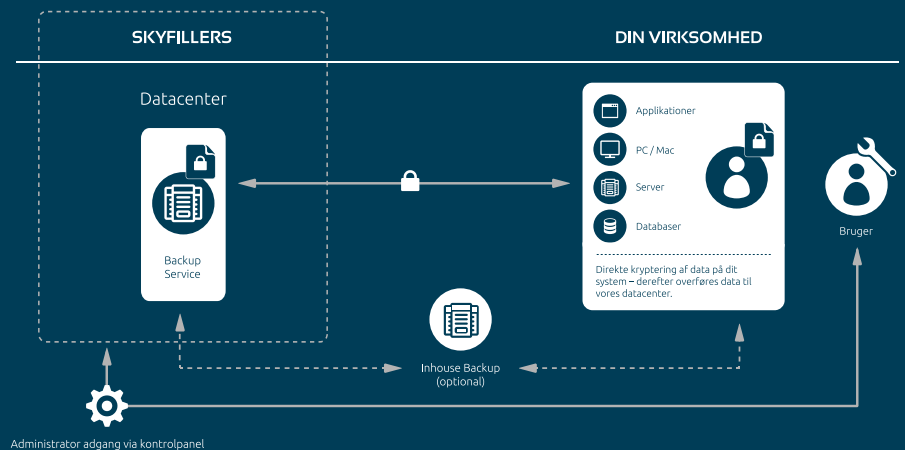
SKYFILLERS

DIN VIRKSOMHED

Datacenter

Backup Service

Applikationer

PC / Mac

Server

Databaser

Direkte kryptering af data på dit system – derefter overføres data til vores datacenter.

Bruger

Inhouse Backup (optional)

Administrator adgang via kontrolpanel